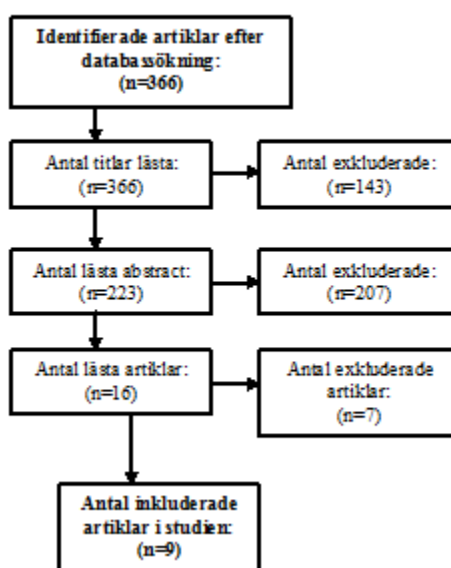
Identifierade artiklar efter databassökning:
(n=366)

Antal titlar lästa:
(n=366)

Antal exkluderade:
(n=143)

Antal lästa abstract:
(n=223)

Antal exkluderade:
(n=207)

Antal lästa artiklar:
(n=16)

Antal exkluderade artiklar:
(n=7)

Antal inkluderade artiklar i studien:
(n=9)